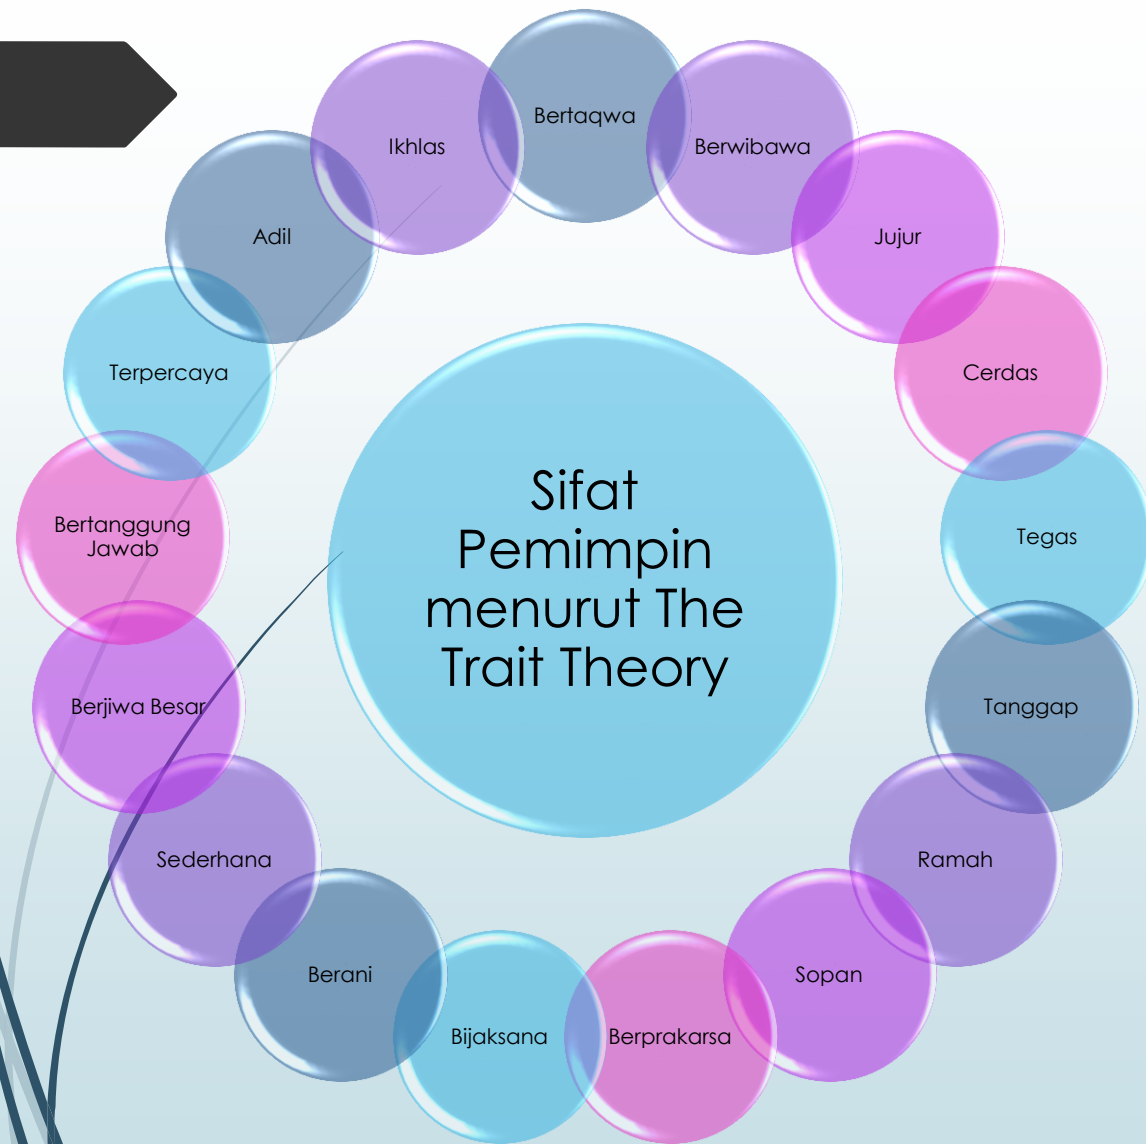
Sifat Pemimpin menurut The Trait Theory

Bertaqwa

Berwibawa

Jujur

Cerdas

Tegas

Tanggap

Ramah

Sopan

Berprakarsa

Bijaksana

Berani

Sederhana

Berjiwa Besar

Bertanggung Jawab

Terpercaya

Adil

Ikhlas